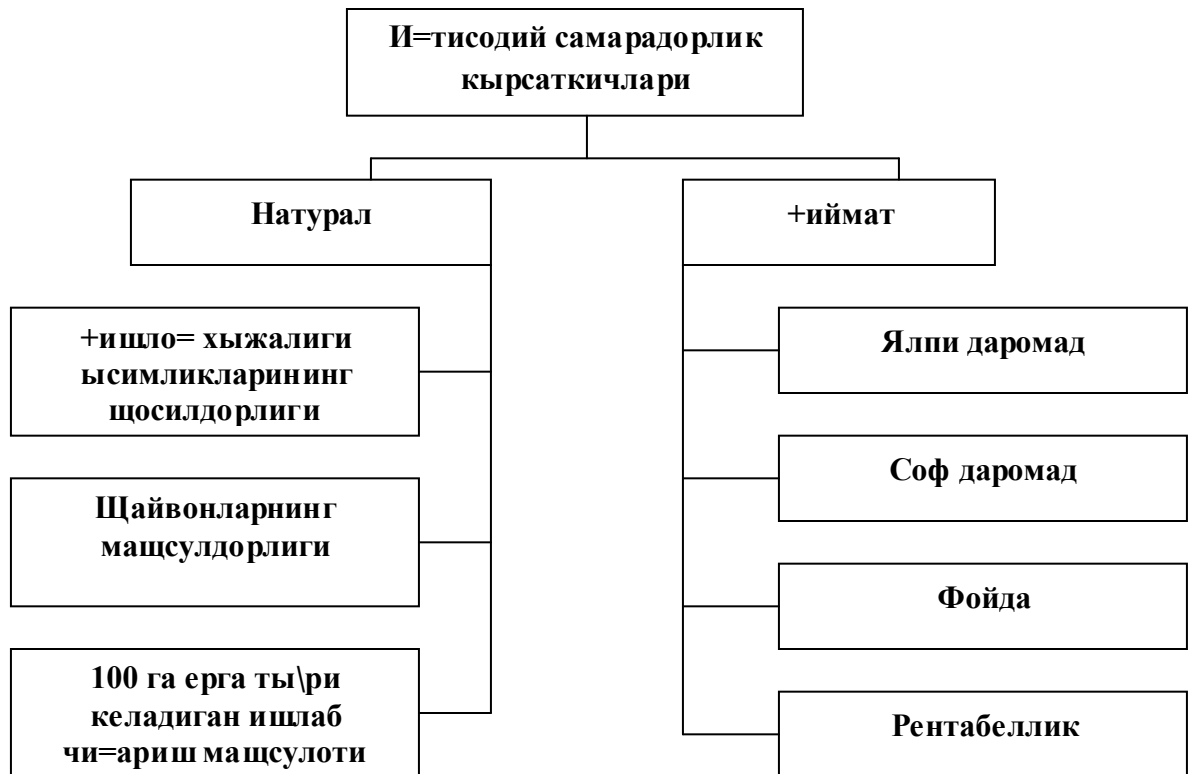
И=тисодий самарадорлик кырсаткичлари

Натурал

+иймат

+ишло= хыжалиги ысимликларининг щосилдорлиги

Щайвонларнинг мащсулдорлиги

100 га ерга ты\ри келадиган ишлаб чи=ариш мащсулоти

Ялпи даромад

Соф даромад

Фойда

Рентабеллик